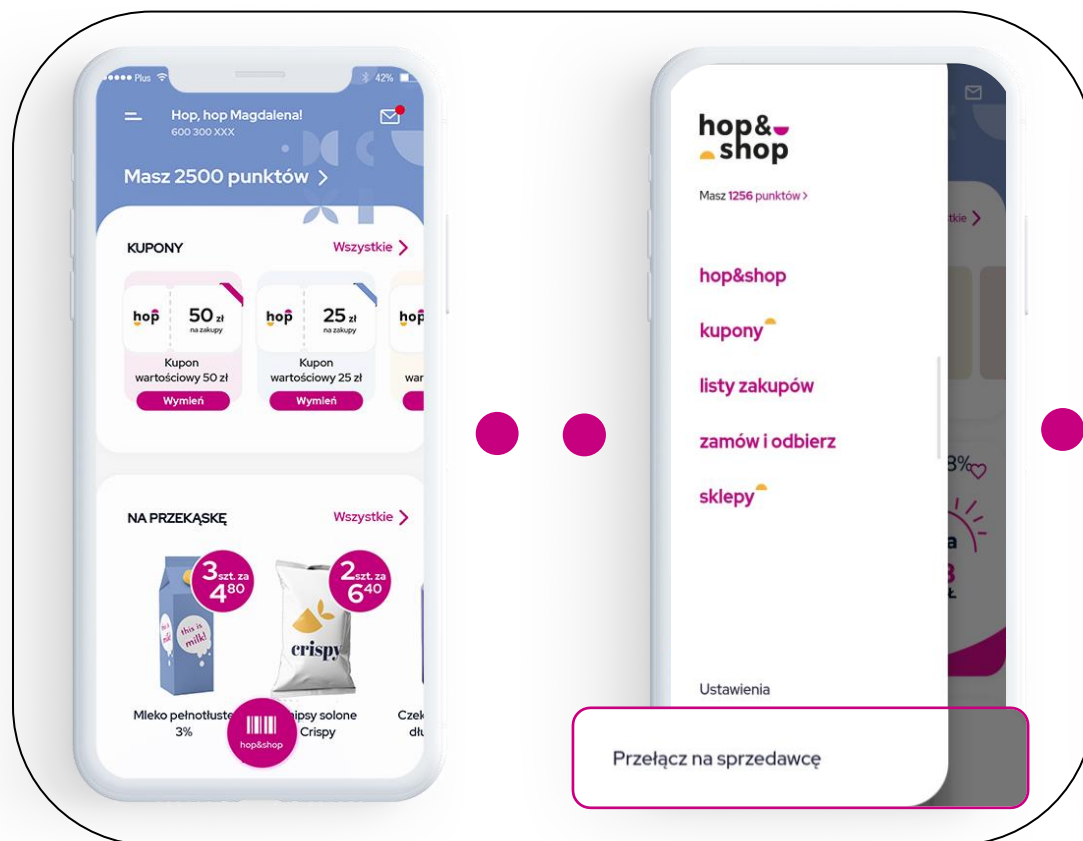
Plus 42%

Hop, hop Magdalena!
600 300 XXX

Masz 2500 punktów >

KUPONY
Wszystkie >

hop 50 zł na zakupy
Kupon wartościowy 50 zł
Wymień

hop 25 zł na zakupy
Kupon wartościowy 25 zł
Wymień

hop
war
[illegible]

NA PRZEKĄSKĘ
Wszystkie >

3 szt. za 4 80
this is milk!
Mleko pełnotłuste 3%

2 szt. za 6 40
crispy
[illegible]ipsy solone Crispy

Czek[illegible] dłu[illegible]

hop&shop

hop& shop

Masz 1256 punktów >

hop&shop
kupony
listy zakupów
zamów i odbierz
sklepy

Ustawienia

Przełącz na sprzedawcę

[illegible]tkie >
3%
a
3
Ł